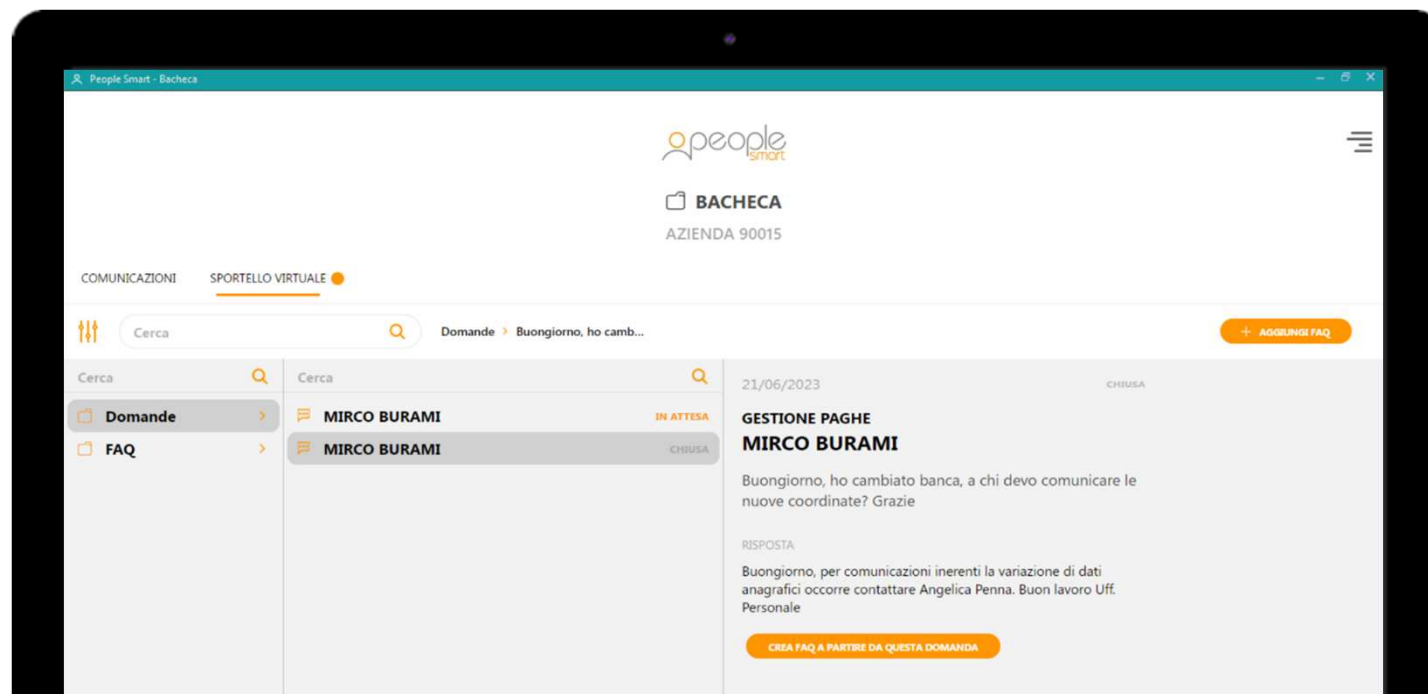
People Smart - Bacheca

people smart

BACHECA

AZIENDA 90015

COMUNICAZIONI

SPORTELLO VIRTUALE

Cerca

Domande > Buongiorno, ho camb...

+ AGGIUNGI FAQ

Cerca

Domande

FAQ

Cerca

MIRCO BURAMI IN ATTESA

MIRCO BURAMI CHIUSA

21/06/2023

CHIUSA

GESTIONE PAGHE

MIRCO BURAMI

Buongiorno, ho cambiato banca, a chi devo comunicare le nuove coordinate? Grazie

RISPOSTA

Buongiorno, per comunicazioni inerenti la variazione di dati anagrafici occorre contattare Angelica Penna. Buon lavoro Uff. Personale

CREA FAQ A PARTIRE DA QUESTA DOMANDA